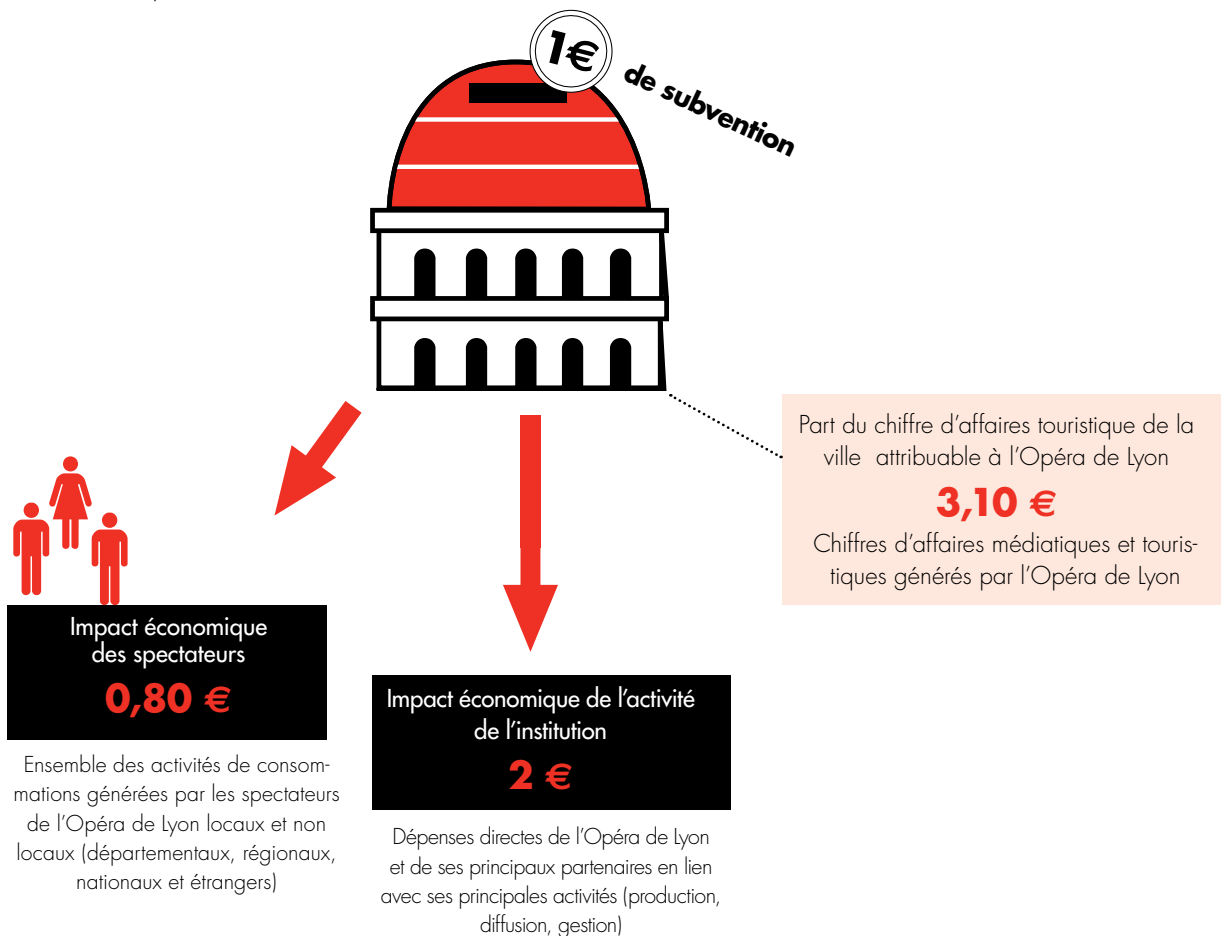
1€ de subvention

Part du chiffre d'affaires touristique de la ville attribuable à l'Opéra de Lyon

3,10 €

Chiffres d'affaires médiatiques et touristiques générés par l'Opéra de Lyon

Impact économique des spectateurs

0,80 €

Ensemble des activités de consommations générées par les spectateurs de l'Opéra de Lyon locaux et non locaux (départementaux, régionaux, nationaux et étrangers)

Impact économique de l'activité de l'institution

2 €

Dépenses directes de l'Opéra de Lyon et de ses principaux partenaires en lien avec ses principales activités (production, diffusion, gestion)